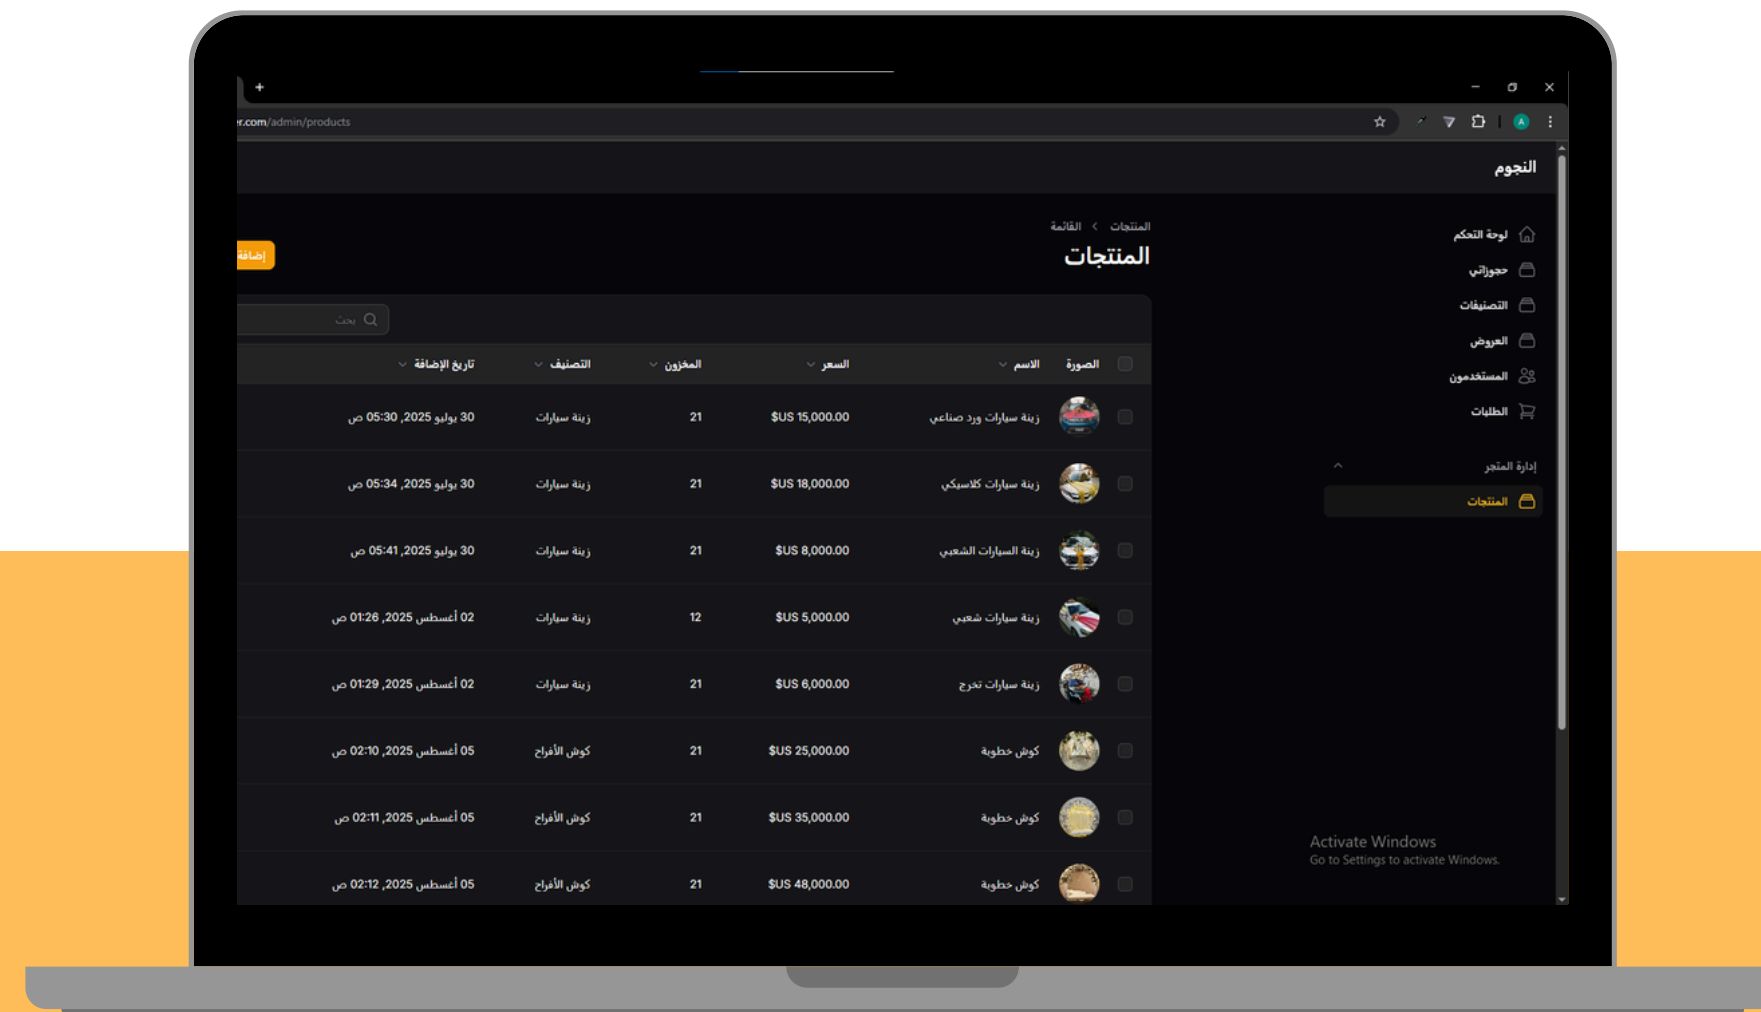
+

r.com/admin/products

النجوم

لوحة التحكم
حجوزاتي
التصنيفات
العروض
المستخدمون
الطلبات

إدارة المتجر
المنتجات

المنتجات › القائمة

المنتجات

إضافة

بحث

| الصورة | الاسم | السعر | المخزون | التصنيف | تاريخ الإضافة |
|---|---|---|---|---|---|
| | زينة سيارات ورد صناعي | $US 15,000.00 | 21 | زينة سيارات | 30 يوليو 2025، 05:30 ص |
| | زينة سيارات كلاسيكي | $US 18,000.00 | 21 | زينة سيارات | 30 يوليو 2025، 05:34 ص |
| | زينة السيارات الشعبي | $US 8,000.00 | 21 | زينة سيارات | 30 يوليو 2025، 05:41 ص |
| | زينة سيارات شعبي | $US 5,000.00 | 12 | زينة سيارات | 02 أغسطس 2025، 01:26 ص |
| | زينة سيارات تخرج | $US 6,000.00 | 21 | زينة سيارات | 02 أغسطس 2025، 01:29 ص |
| | كوش خطوبة | $US 25,000.00 | 21 | كوش الأفراح | 05 أغسطس 2025، 02:10 ص |
| | كوش خطوبة | $US 35,000.00 | 21 | كوش الأفراح | 05 أغسطس 2025، 02:11 ص |
| | كوش خطوبة | $US 48,000.00 | 21 | كوش الأفراح | 05 أغسطس 2025، 02:12 ص |

Activate Windows
Go to Settings to activate Windows.